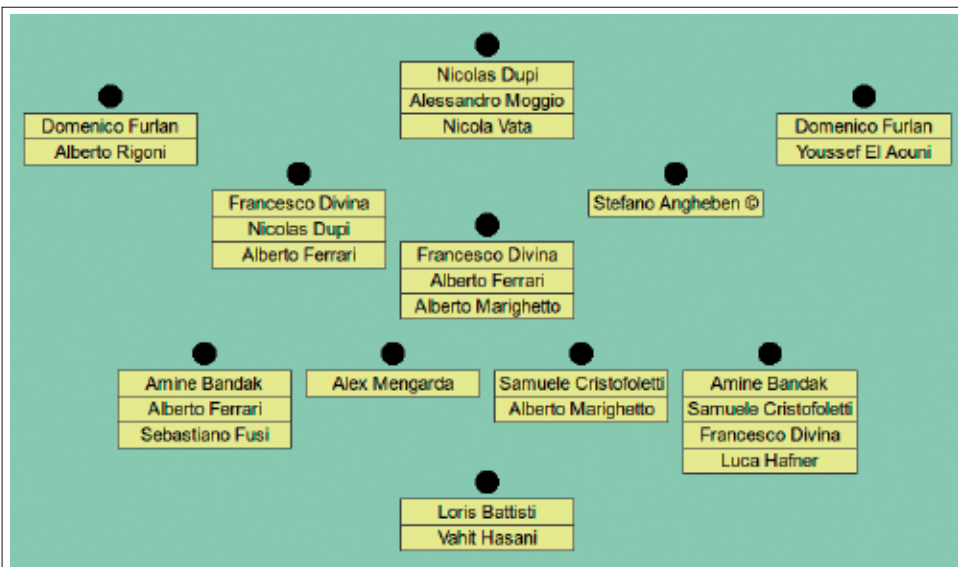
Nicolas Dupi
Alessandro Moggio
Nicola Vata

Domenico Furlan
Alberto Rigoni

Domenico Furlan
Youssef El Aouni

Francesco Divina
Nicolas Dupi
Alberto Ferrari

Stefano Angheben ©

Francesco Divina
Alberto Ferrari
Alberto Marighetto

Amine Bandak
Alberto Ferrari
Sebastiano Fusi

Alex Mengarda

Samuele Cristofoletti
Alberto Marighetto

Amine Bandak
Samuele Cristofoletti
Francesco Divina
Luca Hafner

Loris Battisti
Vahit Hasani